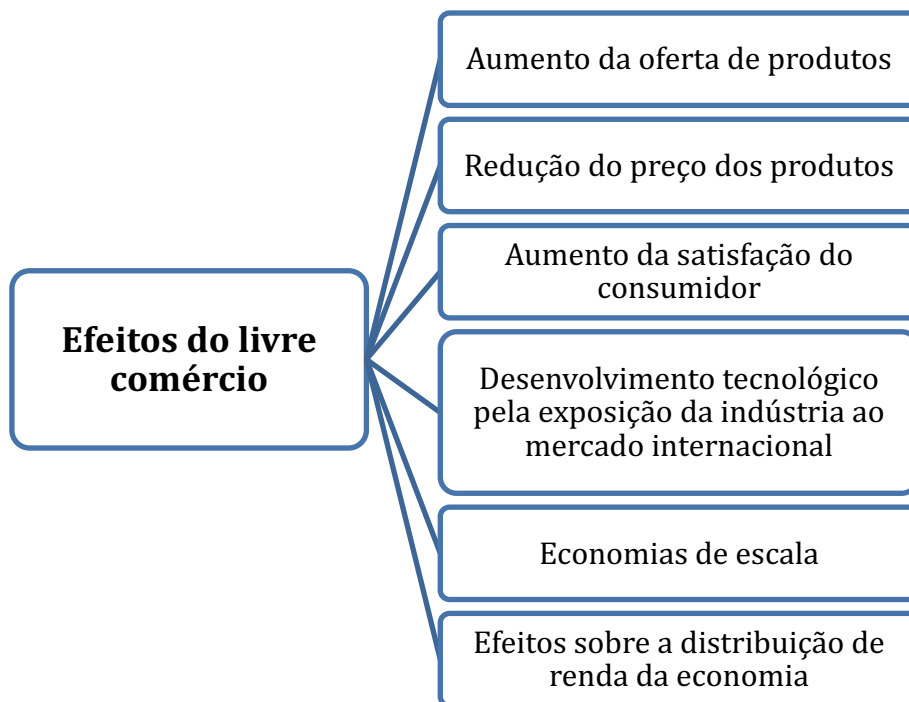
Efeitos do livre comércio

Aumento da oferta de produtos

Redução do preço dos produtos

Aumento da satisfação do consumidor

Desenvolvimento tecnológico pela exposição da indústria ao mercado internacional

Economias de escala

Efeitos sobre a distribuição de renda da economia